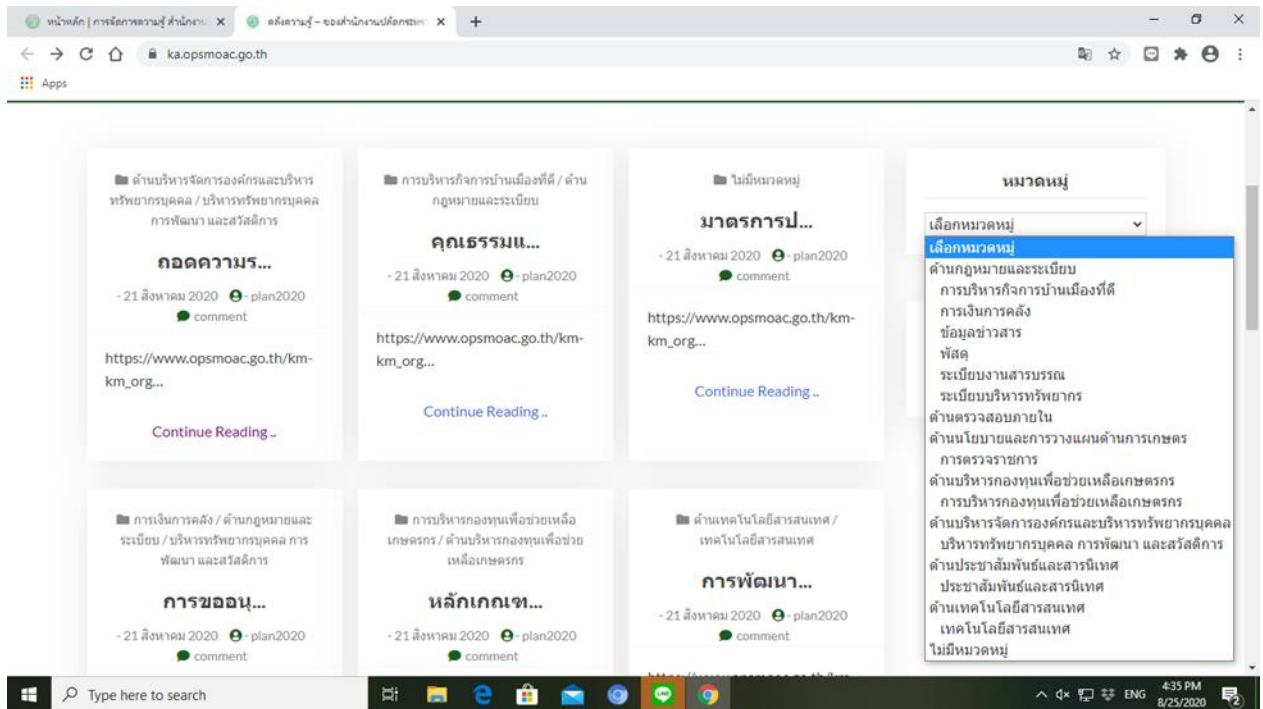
หน้าหลัก | การจัดการความรู้ สำนักงาน ×
คลังความรู้ – ของสำนักงานปลัดกระทร ×
+
ka.opsmoac.go.th
Apps

ด้านบริหารจัดการองค์กรและบริหารทรัพยากรบุคคล / บริหารทรัพยากรบุคคล การพัฒนา และสวัสดิการ

ถอดความร...

- 21 สิงหาคม 2020 - plan2020
comment

https://www.opsmoac.go.th/km-km_org...

Continue Reading ..

การบริหารกิจการบ้านเมืองที่ดี / ด้านกฎหมายและระเบียบ

คุณธรรมแ...

- 21 สิงหาคม 2020 - plan2020
comment

https://www.opsmoac.go.th/km-km_org...

Continue Reading ..

ไม่มีหมวดหมู่

มาตรการป...

- 21 สิงหาคม 2020 - plan2020
comment

https://www.opsmoac.go.th/km-km_org...

Continue Reading ..

หมวดหมู่

เลือกหมวดหมู่
เลือกหมวดหมู่
ด้านกฎหมายและระเบียบ
การบริหารกิจการบ้านเมืองที่ดี
การเงินการคลัง
ข้อมูลข่าวสาร
พัสดุ
ระเบียบงานสารบรรณ
ระเบียบบริหารทรัพยากร
ด้านตรวจสอบภายใน
ด้านนโยบายและการวางแผนด้านการเกษตร
การตรวจราชการ
ด้านบริหารกองทุนเพื่อช่วยเหลือเกษตรกร
การบริหารกองทุนเพื่อช่วยเหลือเกษตรกร
ด้านบริหารจัดการองค์กรและบริหารทรัพยากรบุคคล
บริหารทรัพยากรบุคคล การพัฒนา และสวัสดิการ
ด้านประชาสัมพันธ์และสารนิเทศ
ประชาสัมพันธ์และสารนิเทศ
ด้านเทคโนโลยีสารสนเทศ
เทคโนโลยีสารสนเทศ
ไม่มีหมวดหมู่

การเงินการคลัง / ด้านกฎหมายและระเบียบ / บริหารทรัพยากรบุคคล การพัฒนา และสวัสดิการ

การขออนุ...

- 21 สิงหาคม 2020 - plan2020
comment

การบริหารกองทุนเพื่อช่วยเหลือเกษตรกร / ด้านบริหารกองทุนเพื่อช่วยเหลือเกษตรกร

หลักเกณฑ...

- 21 สิงหาคม 2020 - plan2020
comment

ด้านเทคโนโลยีสารสนเทศ / เทคโนโลยีสารสนเทศ

การพัฒนา...

- 21 สิงหาคม 2020 - plan2020
comment

Type here to search
ENG 4:35 PM 8/25/2020